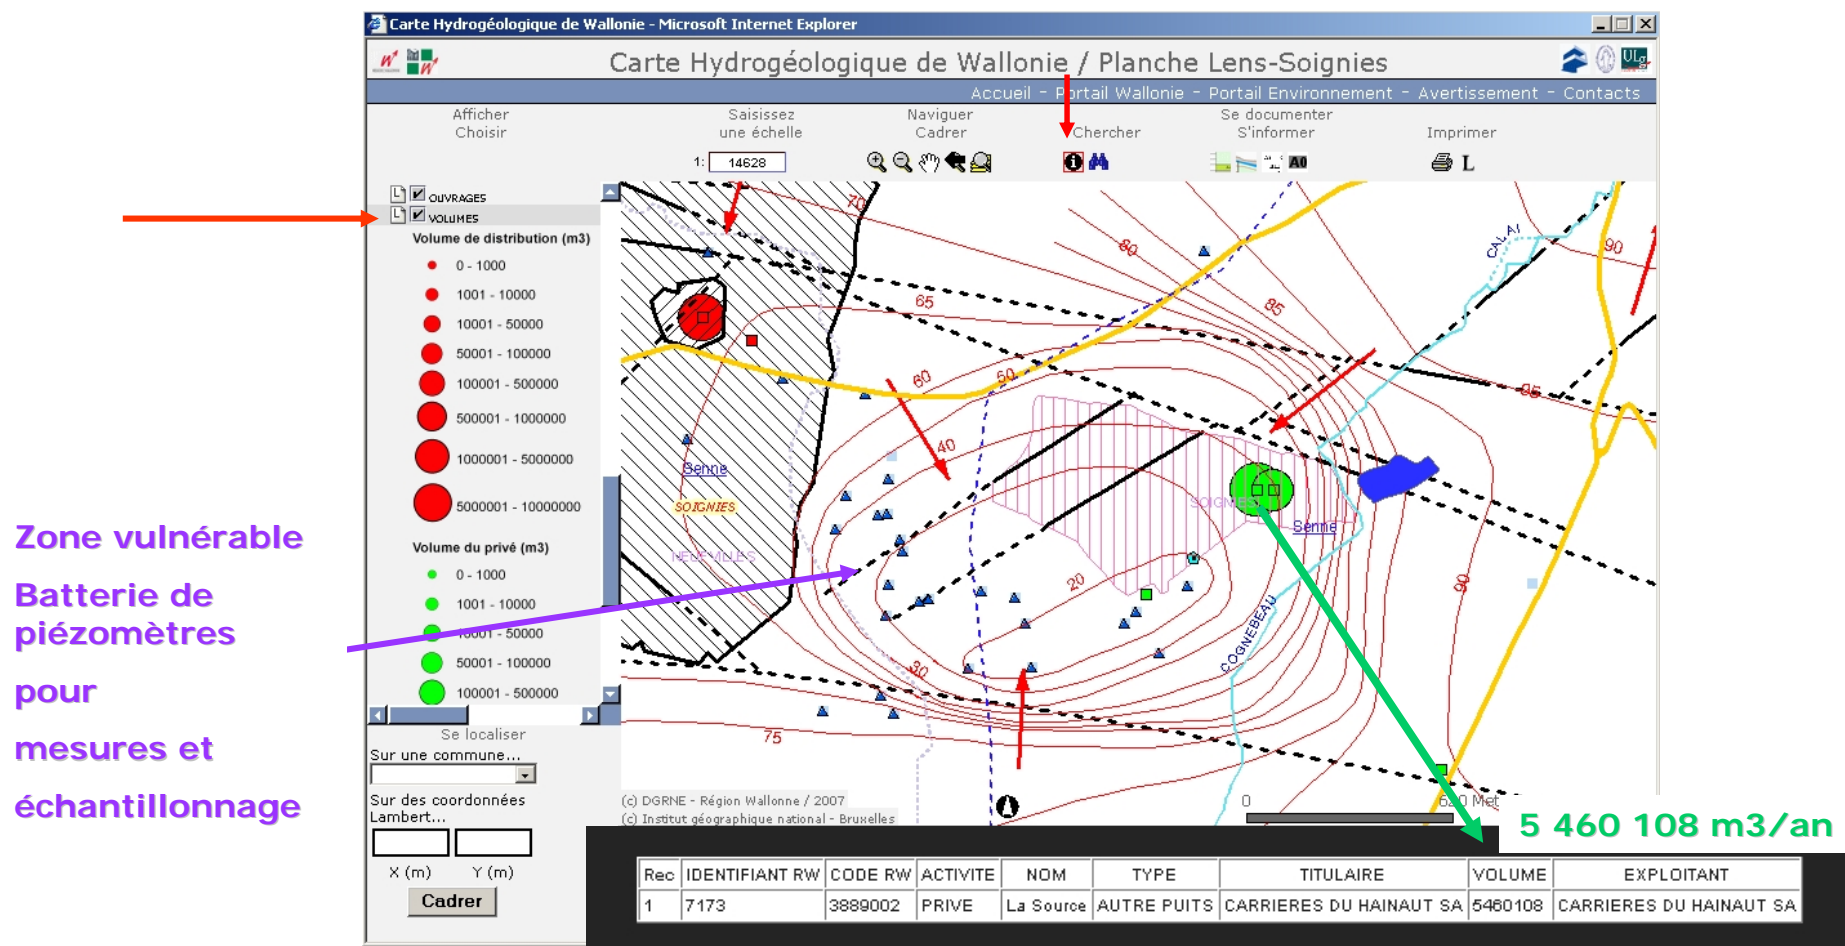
Carte Hydrogéologique de Wallonie - Microsoft Internet Explorer

Carte Hydrogéologique de Wallonie / Planche Lens-Soignies

Accueil - Portail Wallonie - Portail Environnement - Avertissement - Contacts

Afficher
Choisir

Saisissez
une échelle

Naviguer
Cadrer

Chercher

Se documenter
S'informer

Imprimer

1: 14628

OUVRAGES
VOLUMES
Volume de distribution (m3)
0 - 1000
1001 - 10000
10001 - 50000
50001 - 100000
100001 - 500000
500001 - 1000000
1000001 - 5000000
5000001 - 10000000
Volume du privé (m3)
0 - 1000
1001 - 10000
10001 - 50000
50001 - 100000
100001 - 500000

Se localiser
Sur une commune...
Sur des coordonnées Lambert...
X (m)
Y (m)
Cadrer

Zone vulnérable

Batterie de piézomètres

pour

mesures et

échantillonnage

70
80
90
65
85
60
50
40
20
30
75
90
95
CALAI
Senne
SOIGNIES
NEUFVILLES
SOIGNIES
Senne
COGNEBEAU
(c) DGRNE - Région Wallonne / 2007
(c) Institut géographique national - Bruxelles
0
620 Met

5 460 108 m3/an

| Rec | IDENTIFIANT RW | CODE RW | ACTIVITE | NOM | TYPE | TITULAIRE | VOLUME | EXPLOITANT |
|---|---|---|---|---|---|---|---|---|
| 1 | 7173 | 3889002 | PRIVE | La Source | AUTRE PUITS | CARRIERES DU HAINAUT SA | 5460108 | CARRIERES DU HAINAUT SA |